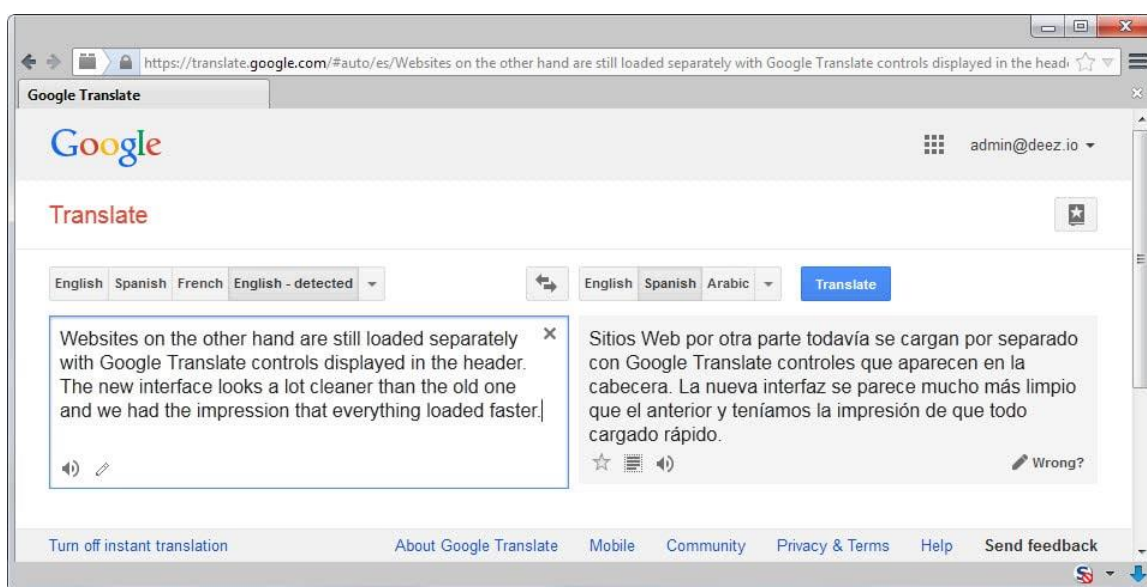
https://translate.google.com/#auto/es/Websites on the other hand are still loaded separately with Google Translate controls displayed in the head

Google Translate

Google

admin@deez.io

Translate

English Spanish French English - detected

English Spanish Arabic

Translate

Websites on the other hand are still loaded separately with Google Translate controls displayed in the header. The new interface looks a lot cleaner than the old one and we had the impression that everything loaded faster.

Sitios Web por otra parte todavía se cargan por separado con Google Translate controles que aparecen en la cabecera. La nueva interfaz se parece mucho más limpio que el anterior y teníamos la impresión de que todo cargado rápido.

Wrong?

Turn off instant translation About Google Translate Mobile Community Privacy & Terms Help Send feedback